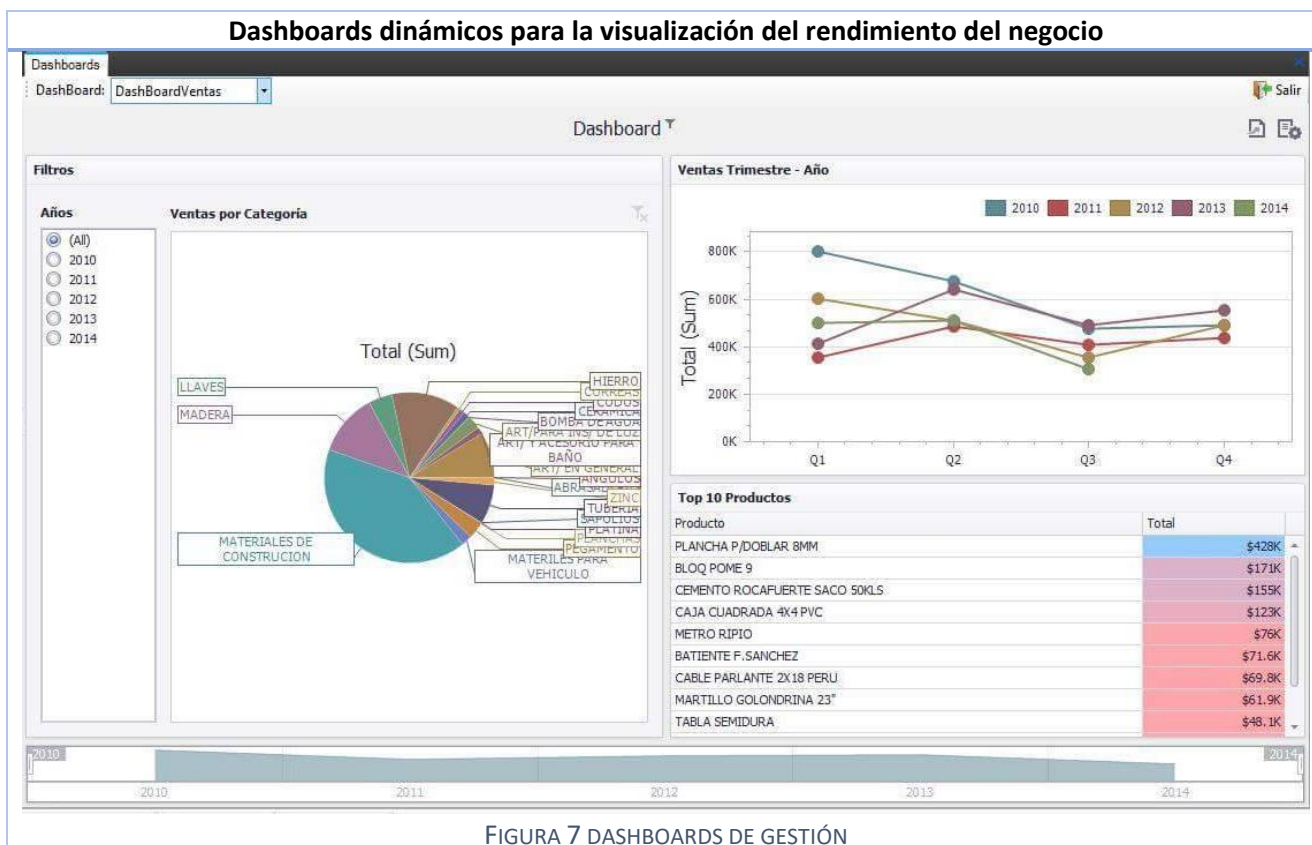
Dashboards dinámicos para la visualización del rendimiento del negocio

Dashboards

DashBoard: DashBoardVentas

Salir

Dashboard

Filtros

Años

(All)
2010
2011
2012
2013
2014

Ventas por Categoría

Total (Sum)

LLAVES
MADERA
MATERIALES DE CONSTRUCION
HIERRO
CORREAS
CODOS
CERAMICA
BOMBA DE AGUA
ART/PARA INS. DE LUZ
ART/ ACCESORIO PARA BAÑO
ART/ EN GENERAL
ANGULOS
ABRA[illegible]
ZINC
TUBERIA
SAPOLIOS
PLATINA
PLANCHAS
PEGAMENTO
MATERILES PARA VEHICULO

Ventas Trimestre - Año

2010 2011 2012 2013 2014

Total (Sum)

800K
600K
400K
200K
0K

Q1 Q2 Q3 Q4

Top 10 Productos

| Producto | Total |
|---|---|
| PLANCHA P/DOBLAR 8MM | $428K |
| BLOQ POME 9 | $171K |
| CEMENTO ROCAFUERTE SACO 50KLS | $155K |
| CAJA CUADRADA 4X4 PVC | $123K |
| METRO RIPIO | $76K |
| BATIENTE F.SANCHEZ | $71.6K |
| CABLE PARLANTE 2X18 PERU | $69.8K |
| MARTILLO GOLONDRINA 23" | $61.9K |
| TABLA SEMIDURA | $48.1K |

2010 2014

2010 2011 2012 2013 2014

FIGURA 7 DASHBOARDS DE GESTIÓN